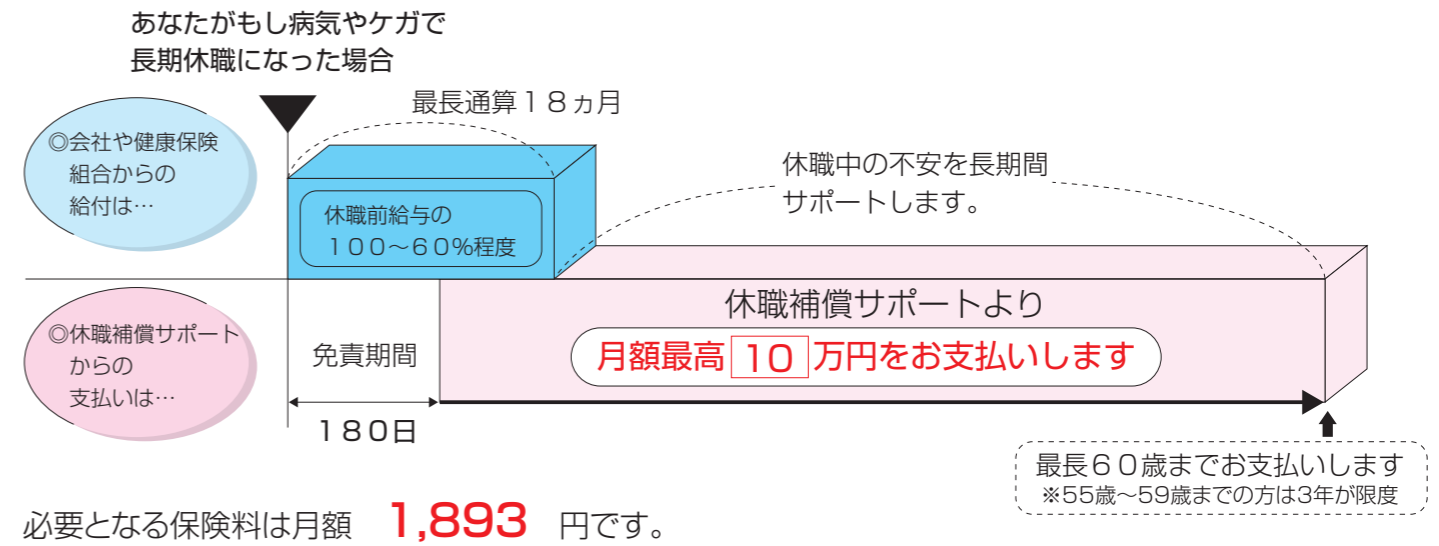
あなたがもし病気やケガで
長期休職になった場合

最長通算１８ヵ月

◎会社や健康保険組合からの給付は…

休職前給与の
１００～６０%程度

休職中の不安を長期間
サポートします。

休職補償サポートより

◎休職補償サポートからの支払いは…

免責期間

月額最高 10 万円をお支払いします

１８０日

最長６０歳までお支払いします
※55歳～59歳までの方は3年が限度

必要となる保険料は月額 1,893 円です。